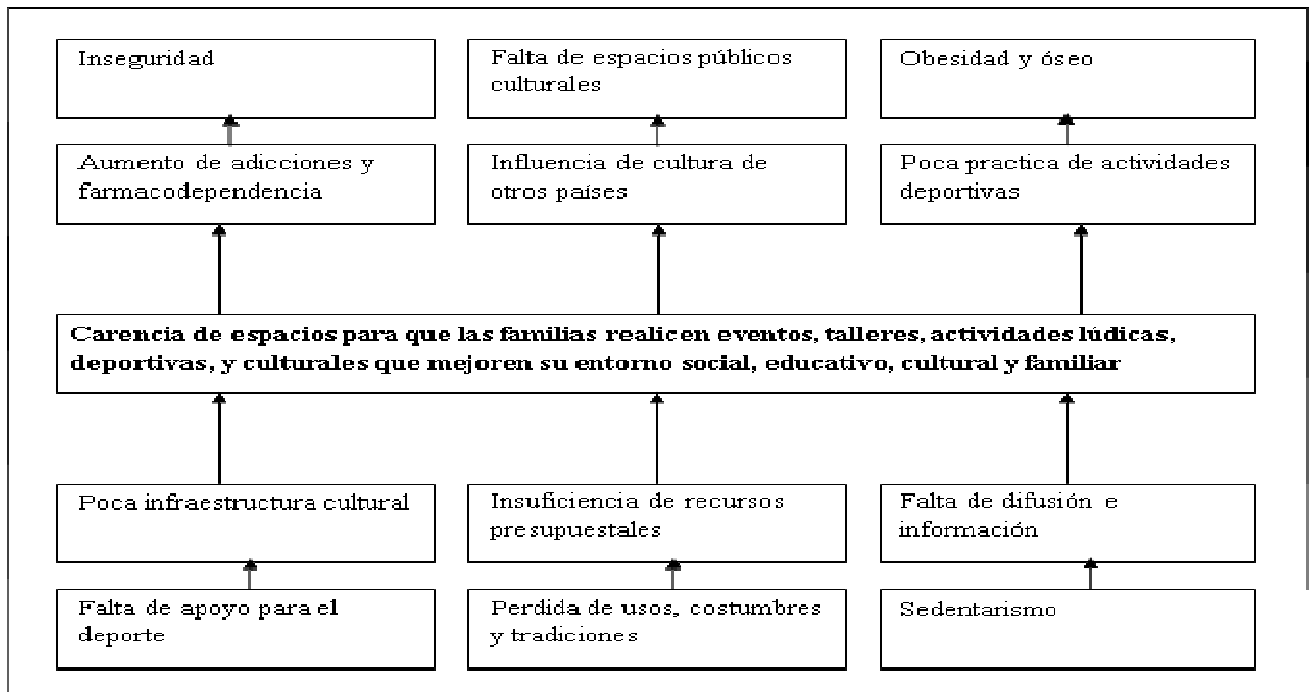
Inseguridad

Falta de espacios públicos culturales

Obesidad y óseo

Aumento de adicciones y farmacodependencia

Influencia de cultura de otros paises

Poca practica de actividades deportivas

Carencia de espacios para que las familias realicen eventos, talleres, actividades lúdicas, deportivas, y culturales que mejoren su entorno social, educativo, cultural y familiar

Poca infraestructura cultural

Insuficiencia de recursos presupuestales

Falta de difusión e información

Falta de apoyo para el deporte

Perdida de usos, costumbres y tradiciones

Sedentarismo